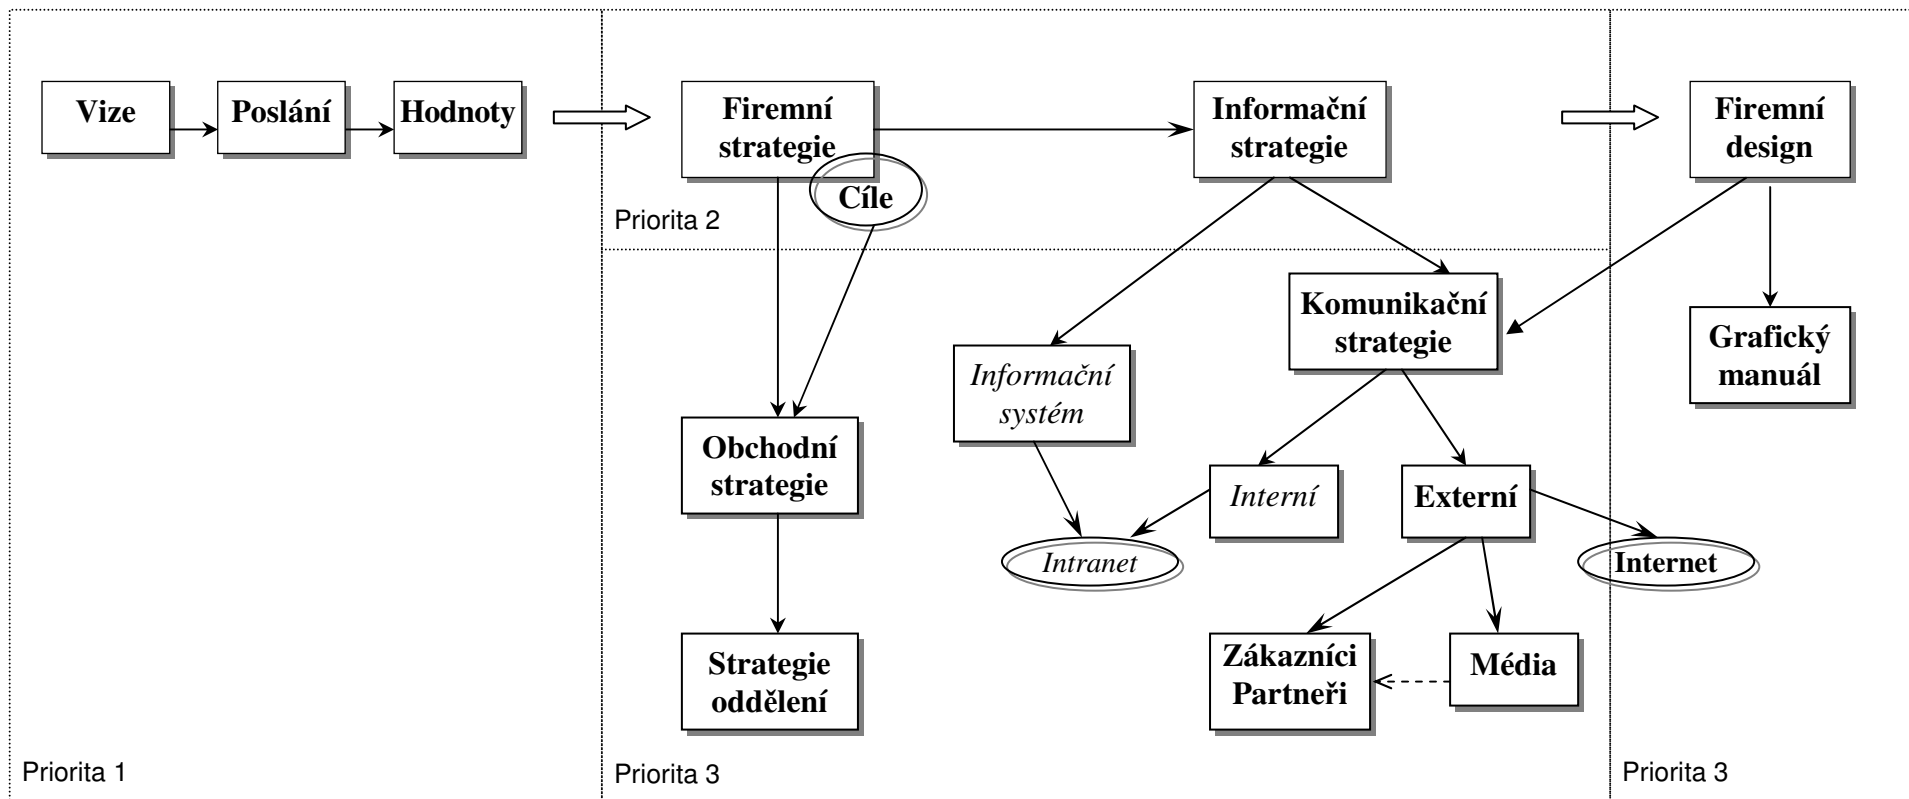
Vize

Poslání

Hodnoty

Priorita 1

Firemní strategie

Cíle

Informační strategie

Priorita 2

Komunikační strategie

Informační systém

Obchodní strategie

Interní

Externí

Intranet

Internet

Strategie oddělení

Zákazníci Partneři

Média

Priorita 3

Firemní design

Grafický manuál

Priorita 3